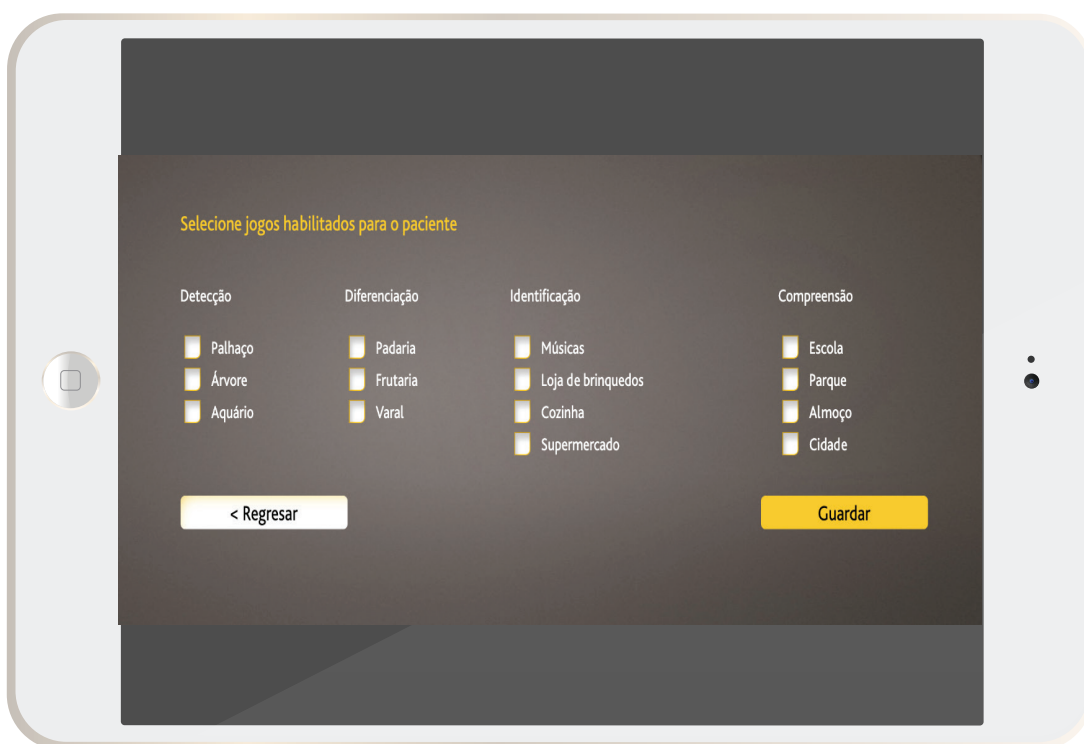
Selecione jogos habilitados para o paciente

Detecção

Palhaço
Árvore
Aquário

Diferenciação

Padaria
Frutaria
Varal

Identificação

Músicas
Loja de brinquedos
Cozinha
Supermercado

Compreensão

Escola
Parque
Almoço
Cidade

< Regresar

Guardar